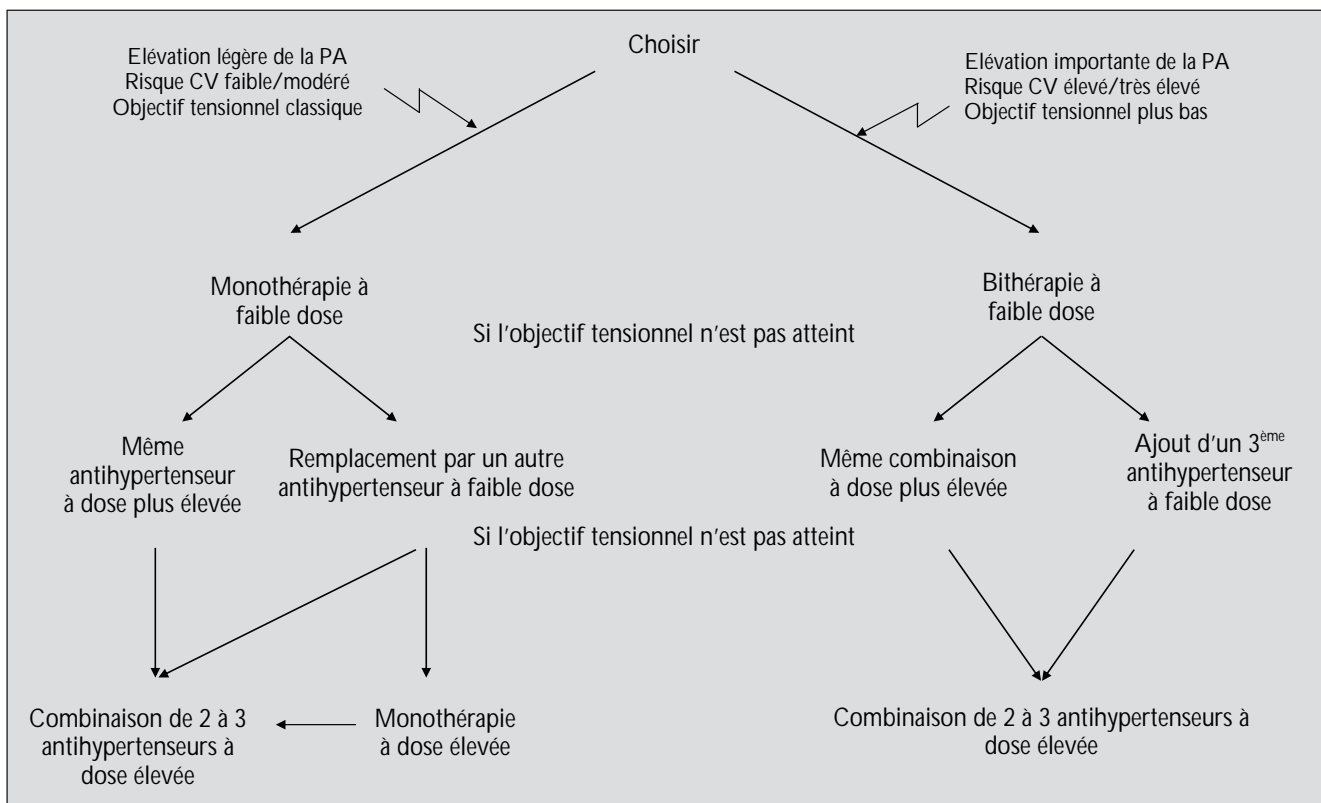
Choisir

Elévation légère de la PA
Risque CV faible/modéré
Objectif tensionnel classique

Elévation importante de la PA
Risque CV élevé/très élevé
Objectif tensionnel plus bas

Monothérapie à faible dose

Si l'objectif tensionnel n'est pas atteint

Bithérapie à faible dose

Même antihypertenseur à dose plus élevée

Remplacement par un autre antihypertenseur à faible dose

Même combinaison à dose plus élevée

Ajout d'un 3$^{ème}$ antihypertenseur à faible dose

Si l'objectif tensionnel n'est pas atteint

Combinaison de 2 à 3 antihypertenseurs à dose élevée

Monothérapie à dose élevée

Combinaison de 2 à 3 antihypertenseurs à dose élevée